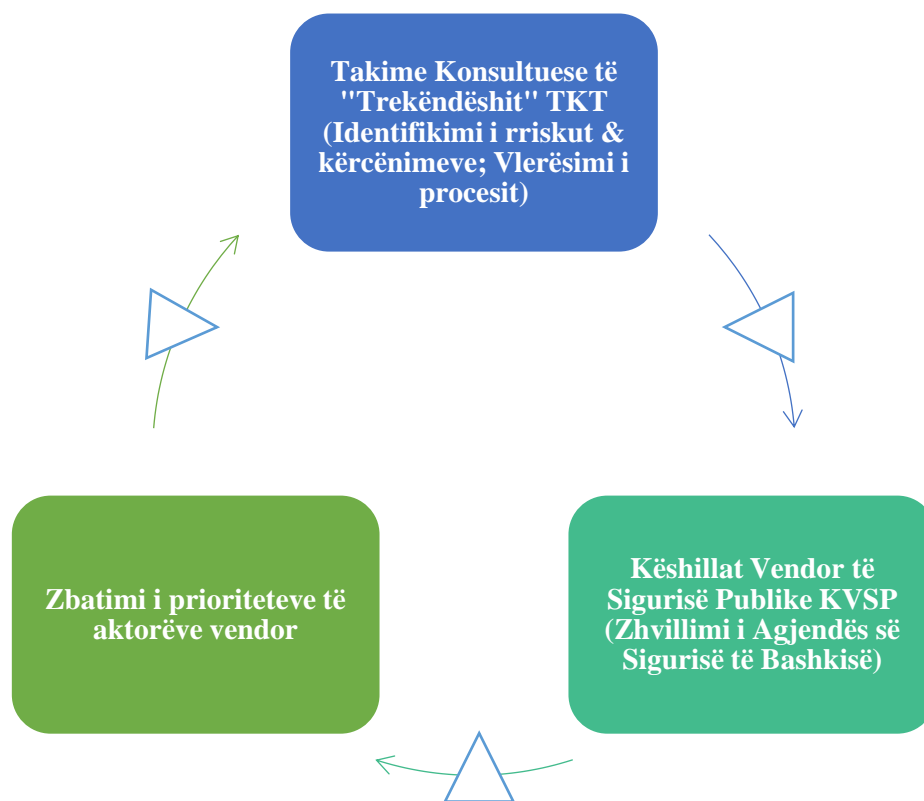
Takime Konsultuese të "Trekëndëshit" TKT (Identifikimi i rriskut & kërcënimeve; Vlerësimi i procesit)

Këshillat Vendor të Sigurisë Publike KVSP (Zhvillimi i Agjendës së Sigurisë të Bashkisë)

Zbatimi i prioriteteve të aktorëve vendor